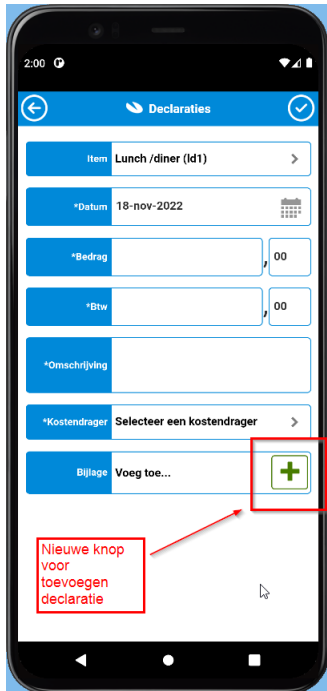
2:00

Declaraties

Item
Lunch /diner (ld1)

*Datum
18-nov-2022

*Bedrag
, 00

*Btw
, 00

*Omschrijving

*Kostendrager
Selecteer een kostendrager

Bijlage
Voeg toe...

Nieuwe knop voor toevoegen declaratie